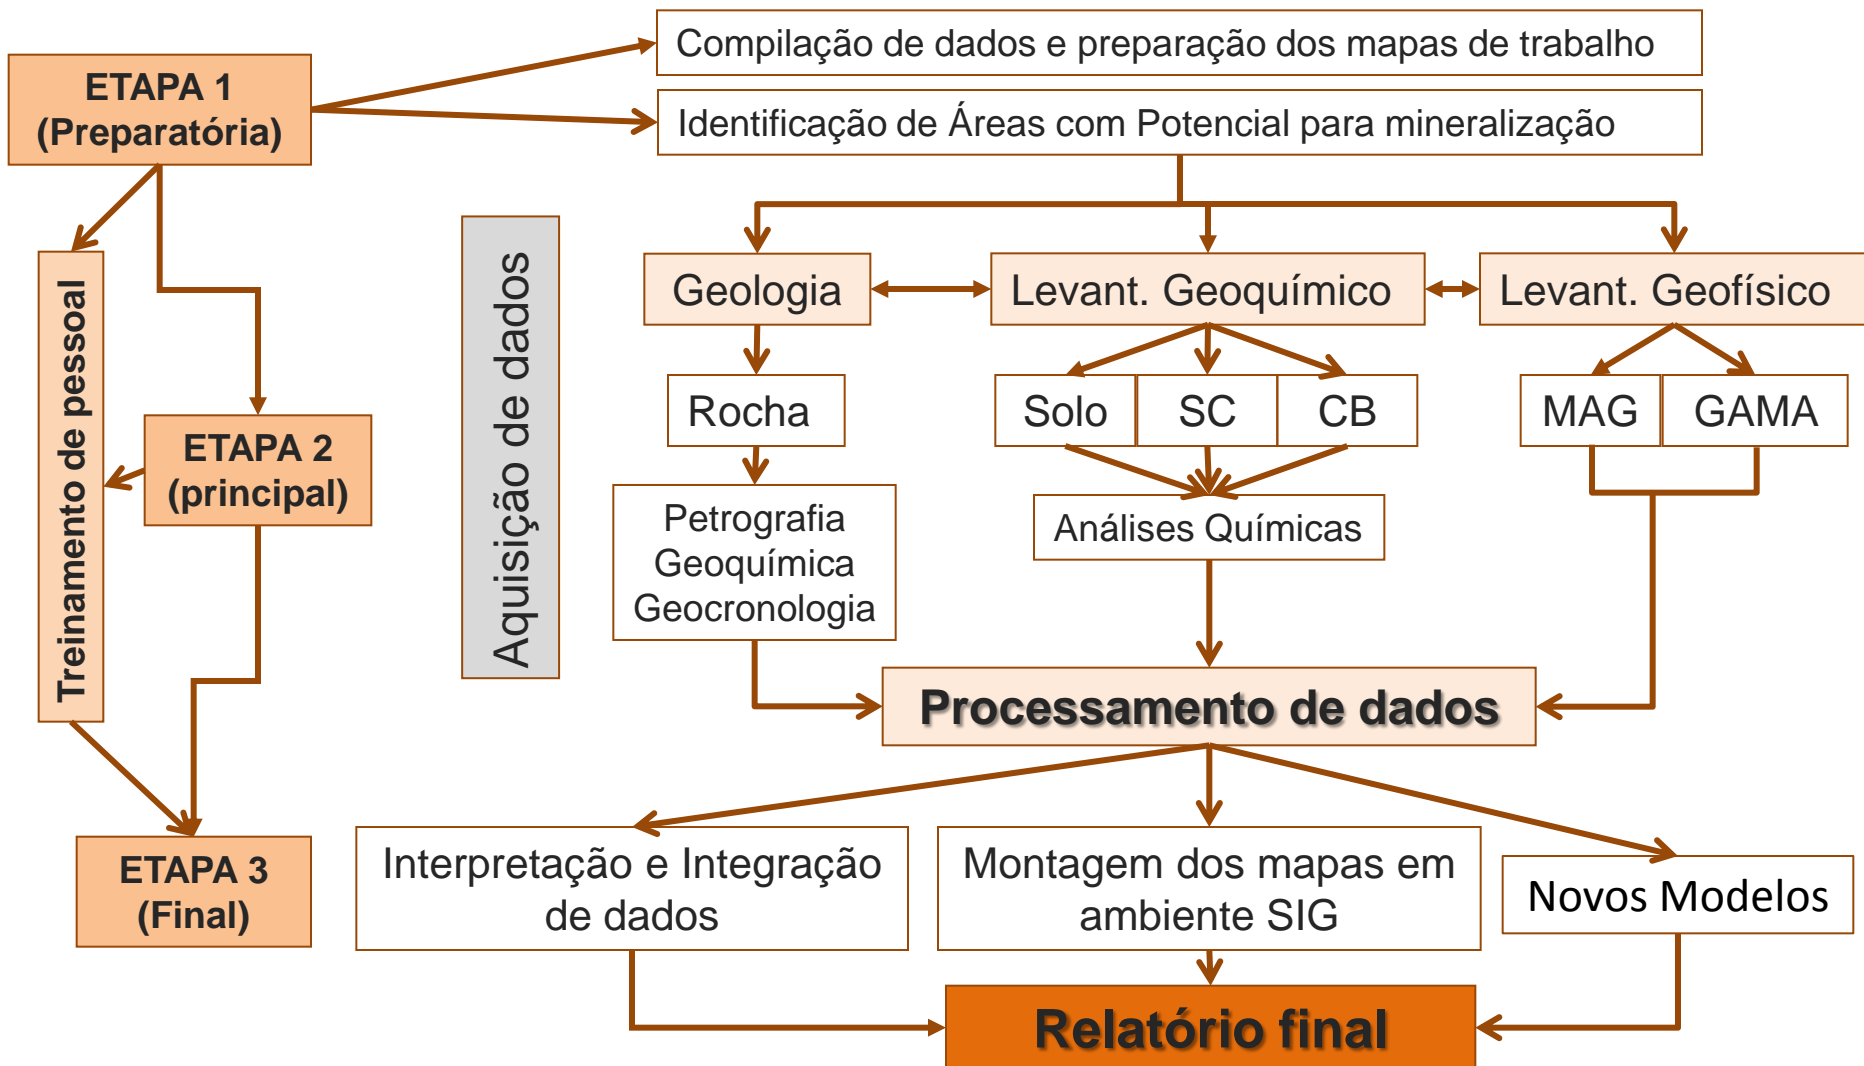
ETAPA 1
(Preparatória)

Compilação de dados e preparação dos mapas de trabalho

Identificação de Áreas com Potencial para mineralização

Treinamento de pessoal

Aquisição de dados

ETAPA 2
(principal)

Geologia

Levant. Geoquímico

Levant. Geofísico

Rocha

Solo

SC

CB

MAG

GAMA

Petrografia
Geoquímica
Geocronologia

Análises Químicas

Processamento de dados

ETAPA 3
(Final)

Interpretação e Integração de dados

Montagem dos mapas em ambiente SIG

Novos Modelos

Relatório final